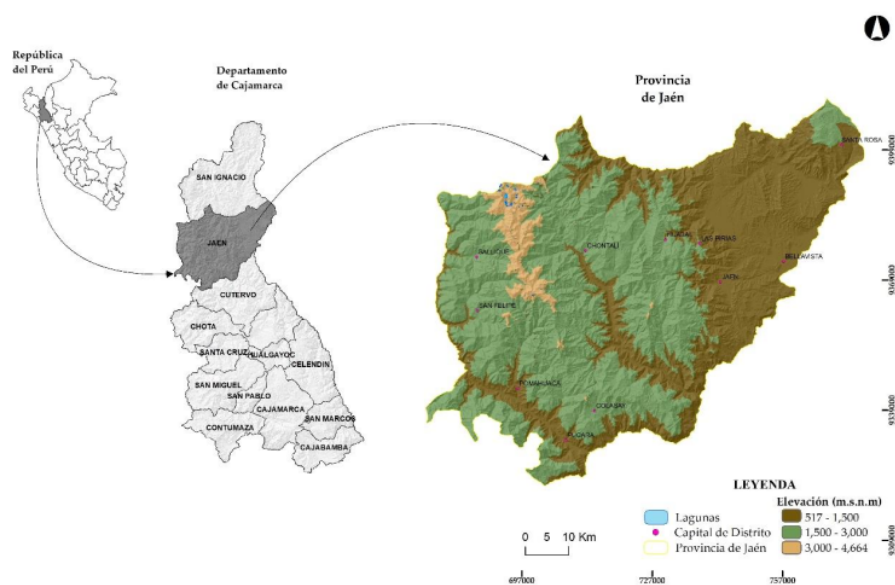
República del Perú

Departamento de Cajamarca

Provincia de Jaén

SAN IGNACIO
JAEN
CUTERVO
CHOTA
SANTA CRUZ
HUALGAYOC
CELENDIN
SAN MIGUEL
SAN PABLO
CAJAMARCA
SAN MARCOS
CONTUMAZA
CAJABAMBA

SANTA ROSA
CHONTALI
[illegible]
LAS PIRIAS
SALLIQUE
BELLAVISTA
JAEN
SAN FELIPE
POMAHUACA
COLASAY
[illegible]

9390000
9360000
9330000
9300000

LEYENDA
Lagunas
Capital de Distrito
Provincia de Jaén
Elevación (m.s.n.m)
517 - 1,500
1,500 - 3,000
3,000 - 4,664

0 5 10 Km

697000
727000
757000